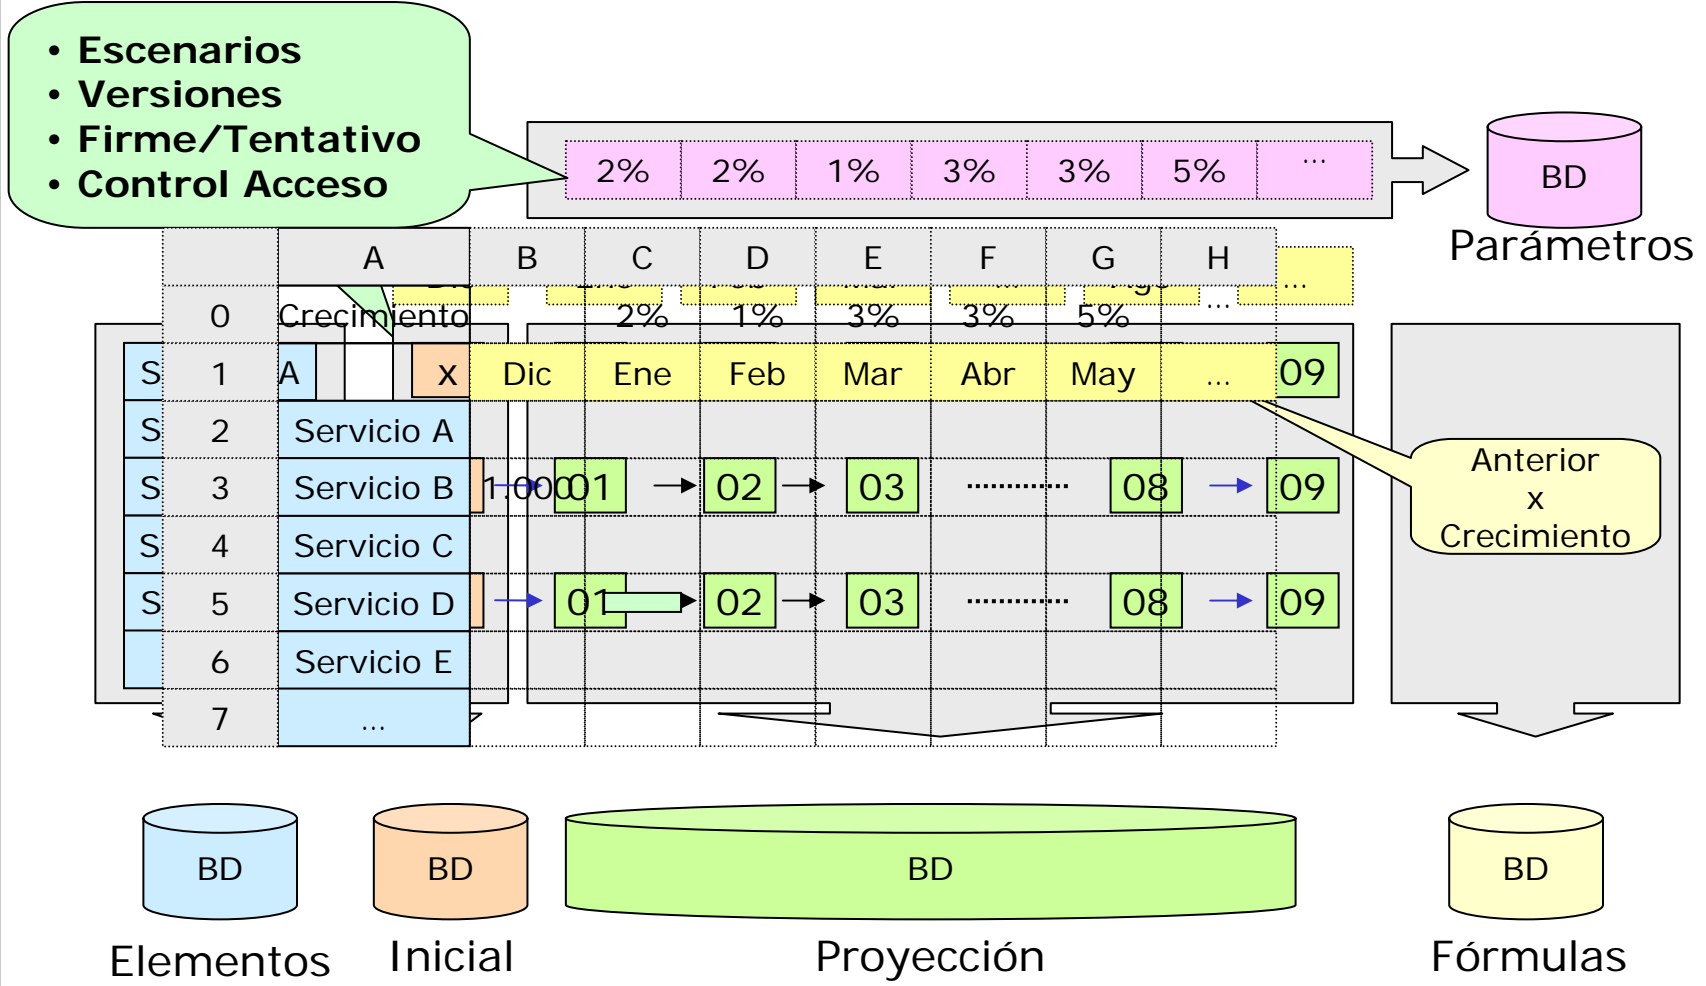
• Escenarios
• Versiones
• Firme/Tentativo
• Control Acceso

| 2% | 2% | 1% | 3% | 3% | 5% | ... |
|---|---|---|---|---|---|---|

BD
Parámetros

| | A | B | C | D | E | F | G | H |
|---|---|---|---|---|---|---|---|---|
| 0 | Crecimiento | | 2% | 1% | 3% | 3% | 5% | ... |
| 1 | A | x | Dic | Ene | Feb | Mar | Abr | May ... |
| 2 | Servicio A | | | | | | | |
| 3 | Servicio B | 1.000 | 01 | 02 | 03 | ........... | 08 | 09 |
| 4 | Servicio C | | | | | | | |
| 5 | Servicio D | | 01 | 02 | 03 | ........... | 08 | 09 |
| 6 | Servicio E | | | | | | | |
| 7 | ... | | | | | | | |

S
S
S
S
S

09

Anterior
x
Crecimiento

BD
Elementos

BD
Inicial

BD
Proyección

BD
Fórmulas